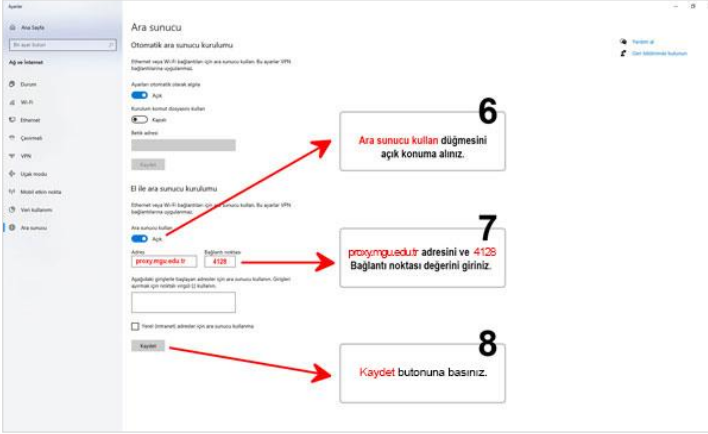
Ayarlar

Ana Sayfa

Bir ayar bulun

Ağ ve İnternet

Durum

Wi-Fi

Ethernet

Çevirmeli

VPN

Uçak modu

Mobil etkin nokta

Veri kullanımı

Ara sunucu

Ara sunucu

Otomatik ara sunucu kurulumu

Ethernet veya Wi-Fi bağlantıları için ara sunucu kullan. Bu ayarlar VPN bağlantılarına uygulanmaz.

Ayarları otomatik olarak algıla

Açık

Kurulum betiği dosyasını kullan

Kapalı

Betik adresi

Kaydet

El ile ara sunucu kurulumu

Ethernet veya Wi-Fi bağlantıları için ara sunucu kullan. Bu ayarlar VPN bağlantılarına uygulanmaz.

Ara sunucu kullan

Açık

Adres

proxy.mgu.edu.tr

Bağlantı noktası

4128

Aşağıdaki girişlerle başlayan adresler için ara sunucu kullanma. Girişleri ayırmak için noktalı virgül (;) kullanın.

Yerel (intranet) adresleri için ara sunucu kullanma

Kaydet

Yardım al

Geri bildirimde bulunun

6

Ara sunucu kullan düğmesini açık konuma alınız.

7

proxy.mgu.edu.tr adresini ve 4128 Bağlantı noktası değerini giriniz.

8

Kaydet butonuna basınız.